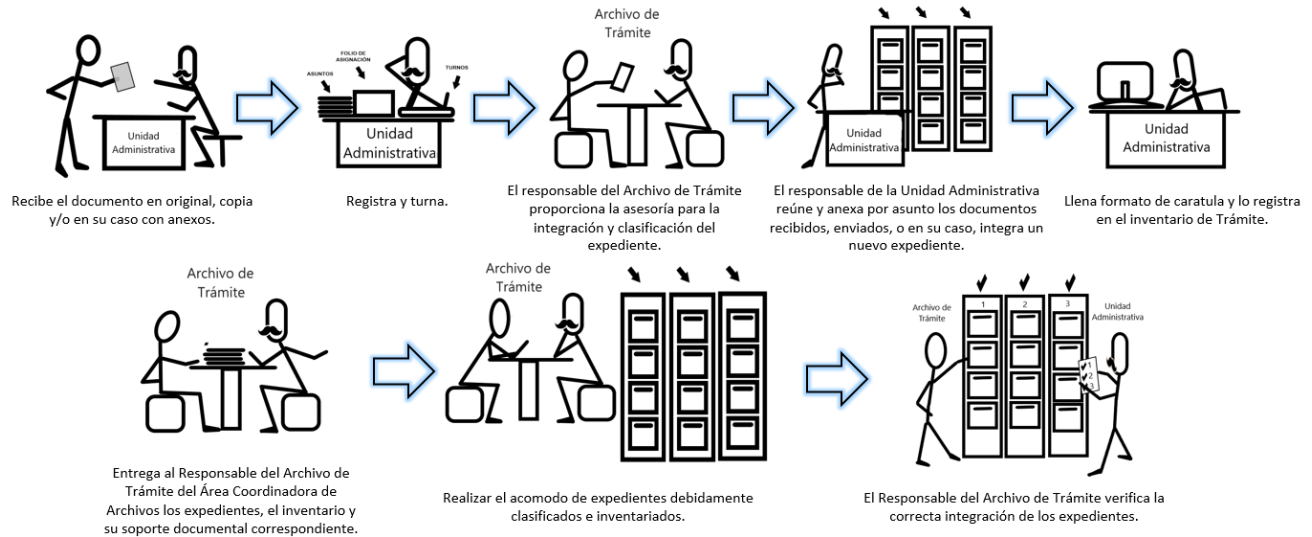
Unidad Administrativa

Recibe el documento en original, copia y/o en su caso con anexos.

FOLIO DE ASIGNACIÓN

ASUNTOS

TURNOS

Unidad Administrativa

Registra y turna.

Archivo de Trámite

El responsable del Archivo de Trámite proporciona la asesoría para la integración y clasificación del expediente.

Unidad Administrativa

El responsable de la Unidad Administrativa reúne y anexa por asunto los documentos recibidos, enviados, o en su caso, integra un nuevo expediente.

Unidad Administrativa

Llena formato de caratula y lo registra en el inventario de Trámite.

Archivo de Trámite

Entrega al Responsable del Archivo de Trámite del Área Coordinadora de Archivos los expedientes, el inventario y su soporte documental correspondiente.

Archivo de Trámite

Realizar el acomodo de expedientes debidamente clasificados e inventariados.

Archivo de Trámite

1

2

3

Unidad Administrativa

1

2

3

El Responsable del Archivo de Trámite verifica la correcta integración de los expedientes.